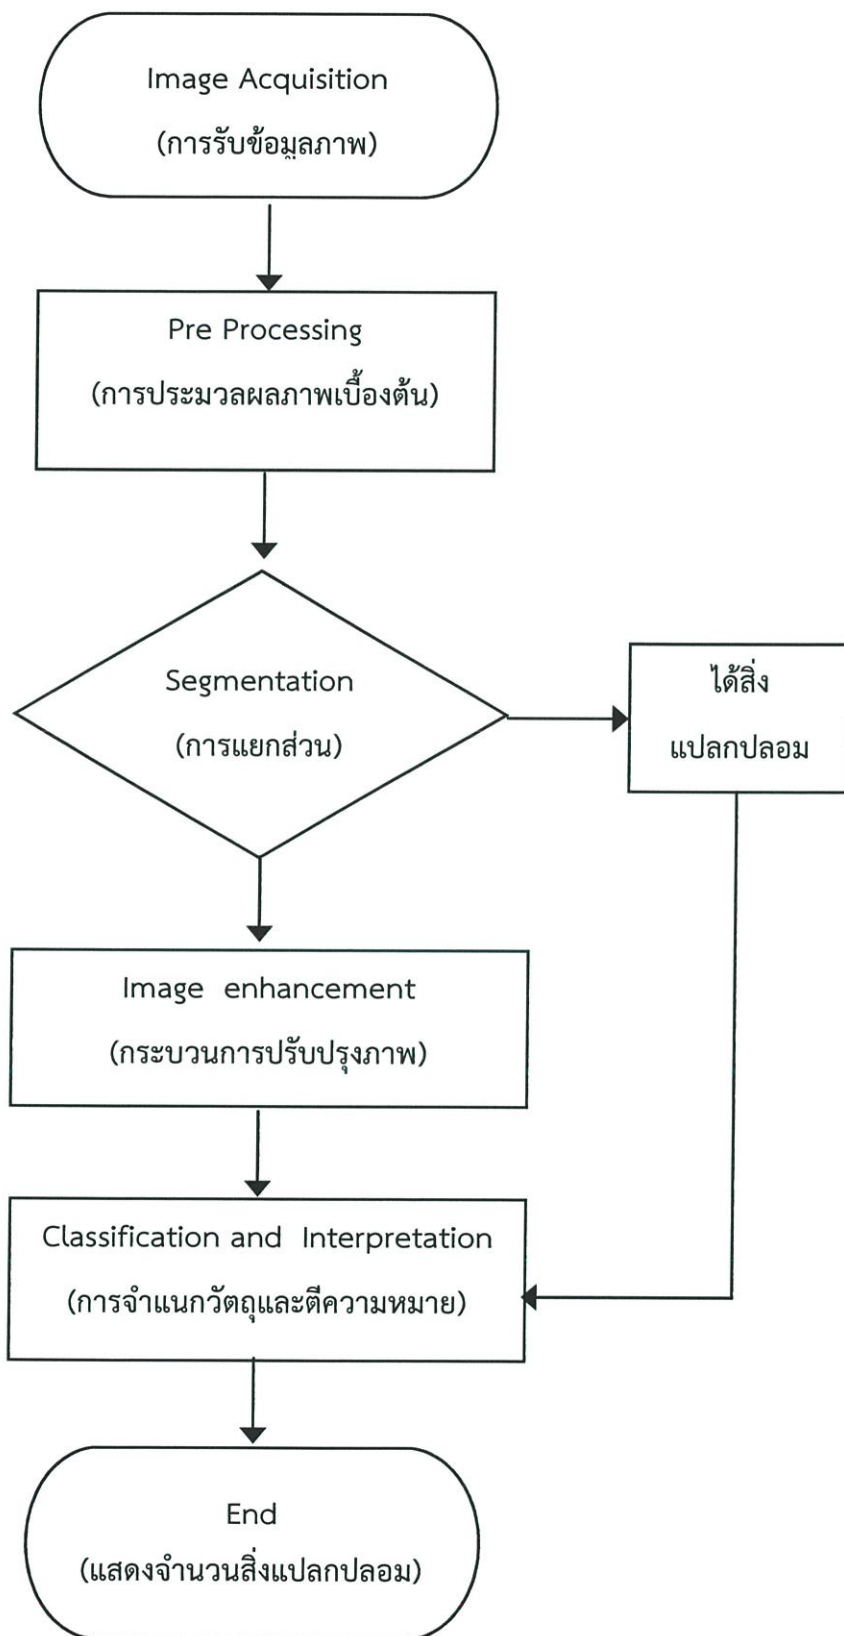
Image Acquisition
(การรับข้อมูลภาพ)

Pre Processing
(การประมวลผลภาพเบื้องต้น)

Segmentation
(การแยกส่วน)

ได้สิ่ง
แปลกปลอม

Image enhancement
(กระบวนการปรับปรุงภาพ)

Classification and Interpretation
(การจำแนกวัตถุและตีความหมาย)

End
(แสดงจำนวนสิ่งแปลกปลอม)